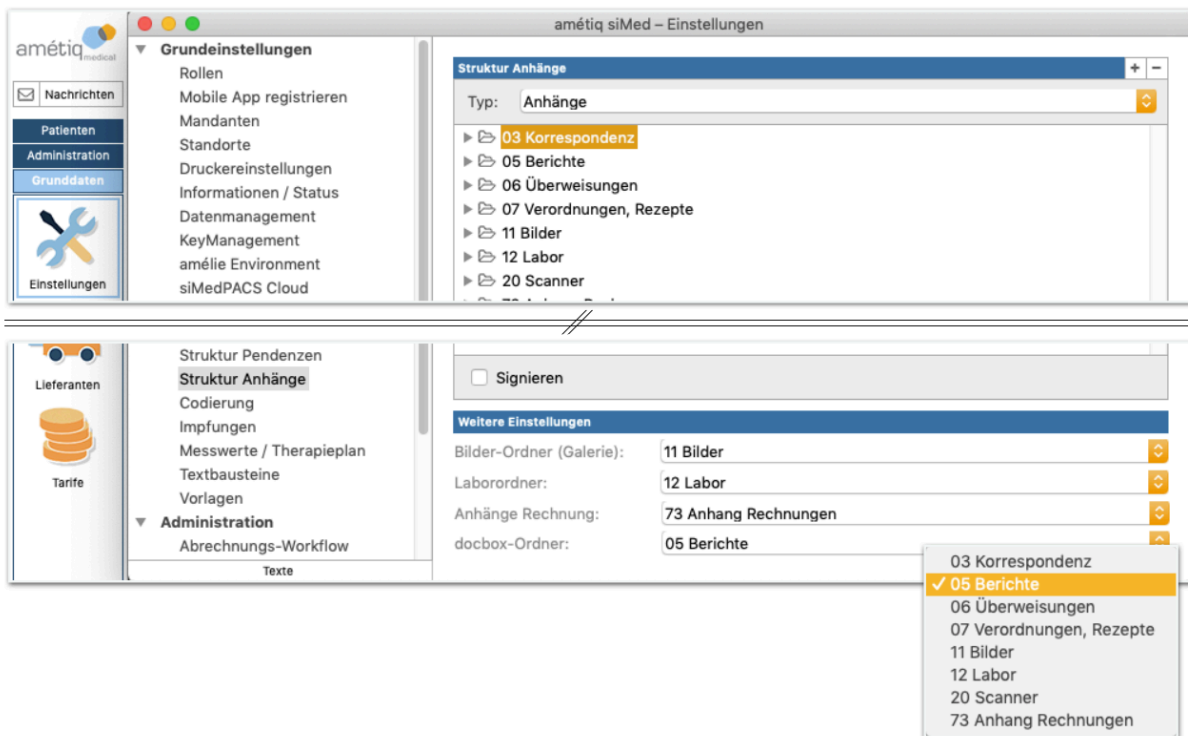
amétiq siMed – Einstellungen

amétiq medical

Nachrichten

Patienten
Administration
Grunddaten

Einstellungen

Grundeinstellungen
Rollen
Mobile App registrieren
Mandanten
Standorte
Druckereinstellungen
Informationen / Status
Datenmanagement
KeyManagement
amélie Environment
siMedPACS Cloud

Struktur Anhänge
+ −
Typ: Anhänge

03 Korrespondenz
05 Berichte
06 Überweisungen
07 Verordnungen, Rezepte
11 Bilder
12 Labor
20 Scanner
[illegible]

Lieferanten

Tarife

Struktur Pendenzen
Struktur Anhänge
Codierung
Impfungen
Messwerte / Therapieplan
Textbausteine
Vorlagen
Administration
Abrechnungs-Workflow
Texte

Signieren

Weitere Einstellungen
Bilder-Ordner (Galerie): 11 Bilder
Laborordner: 12 Labor
Anhänge Rechnung: 73 Anhang Rechnungen
docbox-Ordner: 05 Berichte

03 Korrespondenz
✓ 05 Berichte
06 Überweisungen
07 Verordnungen, Rezepte
11 Bilder
12 Labor
20 Scanner
73 Anhang Rechnungen